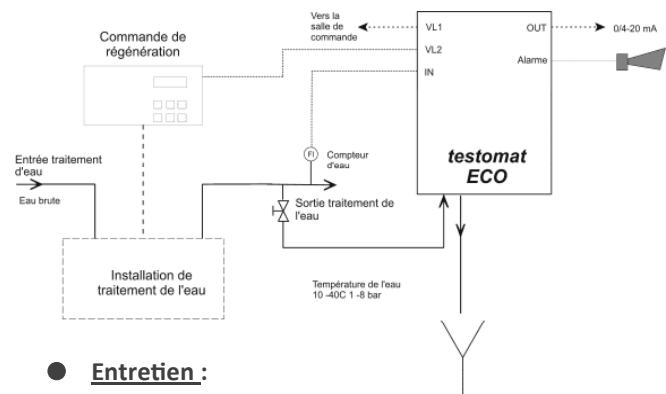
Vers la salle de commande

VL1

OUT

0/4-20 mA

Commande de régénération

VL2

IN

Alarme

Entrée traitement d'eau

Eau brute

FI

Compteur d'eau

testomat ECO

Sortie traitement de l'eau

Installation de traitement de l'eau

Température de l'eau 10 -40C 1 -8 bar

Entretien :